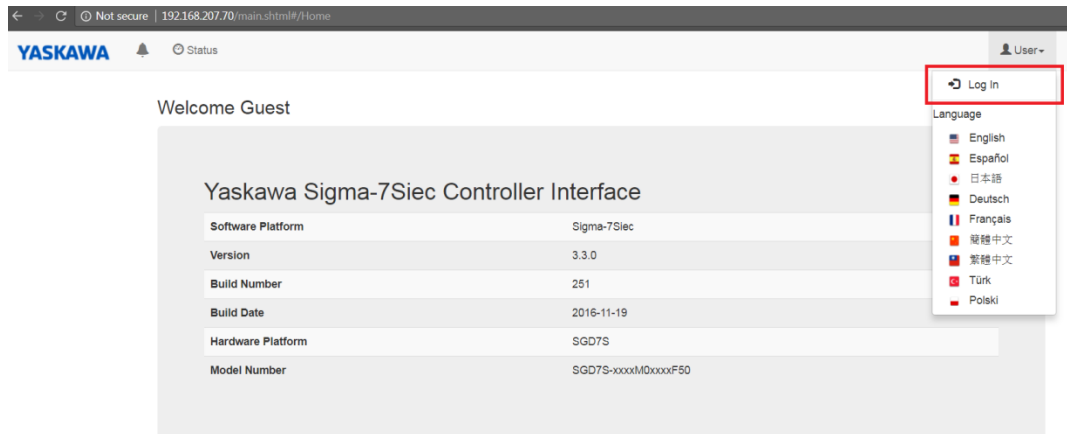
Not secure | 192.168.207.70/main.shtml#/Home

YASKAWA Status User

Log In
Language
English
Español
日本語
Deutsch
Français
簡體中文
繁體中文
Türk
Polski

Welcome Guest

Yaskawa Sigma-7Siec Controller Interface

| | |
|---|---|
| Software Platform | Sigma-7Siec |
| Version | 3.3.0 |
| Build Number | 251 |
| Build Date | 2016-11-19 |
| Hardware Platform | SGD7S |
| Model Number | SGD7S-xxxxM0xxxxF50 |